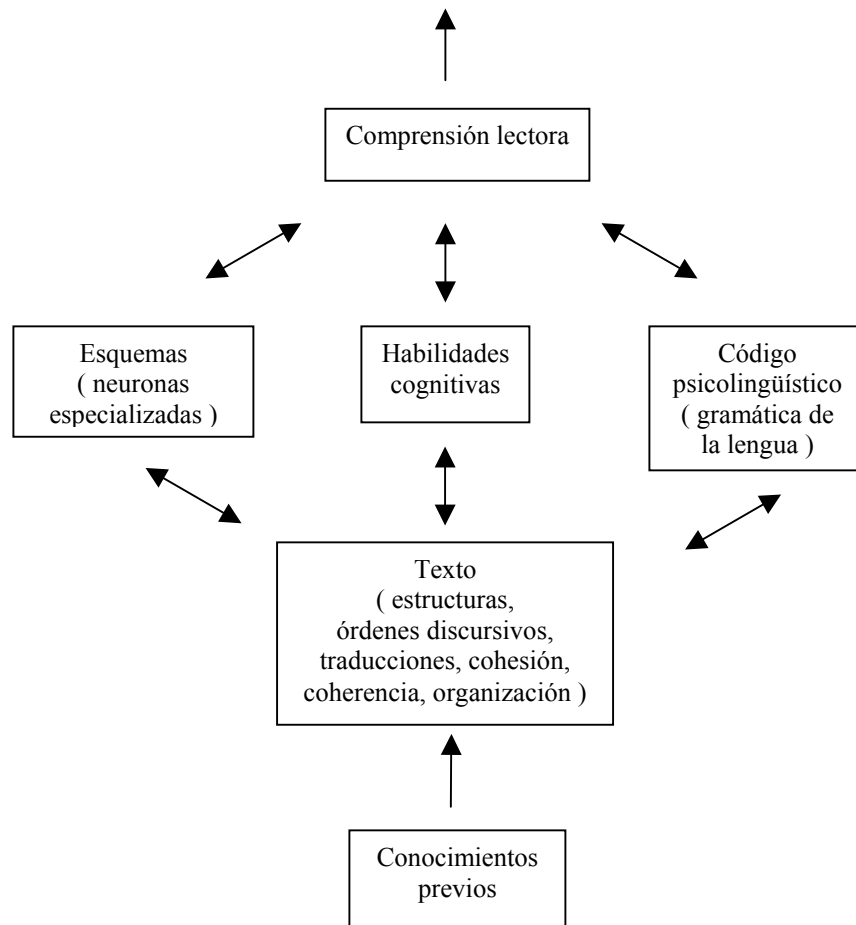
Comprensión lectora

Esquemas ( neuronas especializadas )

Habilidades cognitivas

Código psicolingüístico ( gramática de la lengua )

Texto ( estructuras, órdenes discursivos, traducciones, cohesión, coherencia, organización )

Conocimientos previos